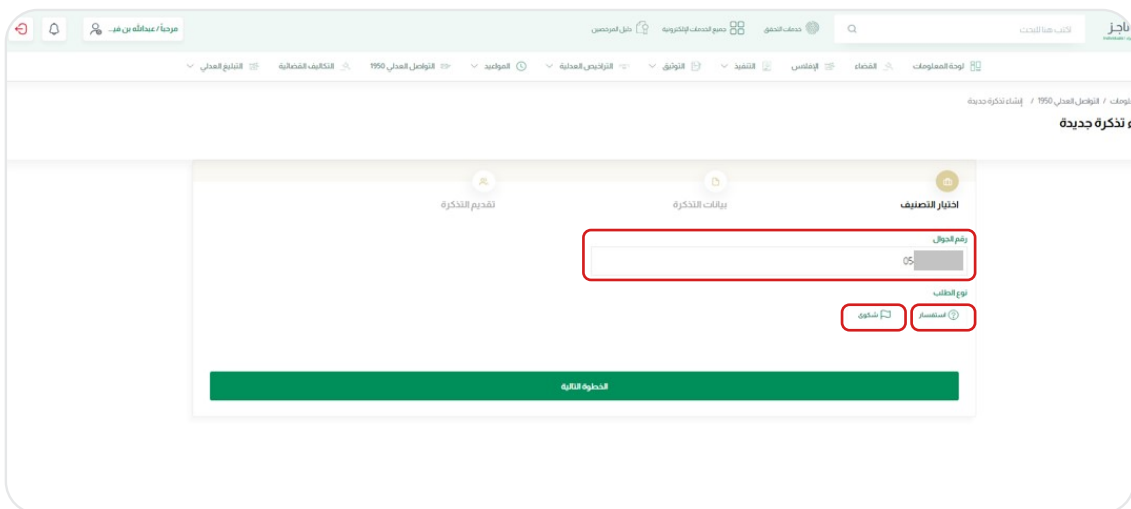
ناجز

اكتب هنا للبحث

خدمات التحقق

جميع الخدمات الإلكترونية

دليل المرخصين

مرحباً / عبدالله بن فم...

لوحة المعلومات
القضاء
الإفلاس
التنفيذ
التوثيق
التراخيص العدلية
المواعيد
التواصل العدلي 1950
التكاليف القضائية
التبليغ العدلي

لوحة المعلومات / التواصل العدلي 1950 / إنشاء تذكرة جديدة

إنشاء تذكرة جديدة

اختيار التصنيف
بيانات التذكرة
تقديم التذكرة

رقم الجوال
05

نوع الطلب
استفسار
شكوى

الخطوة التالية